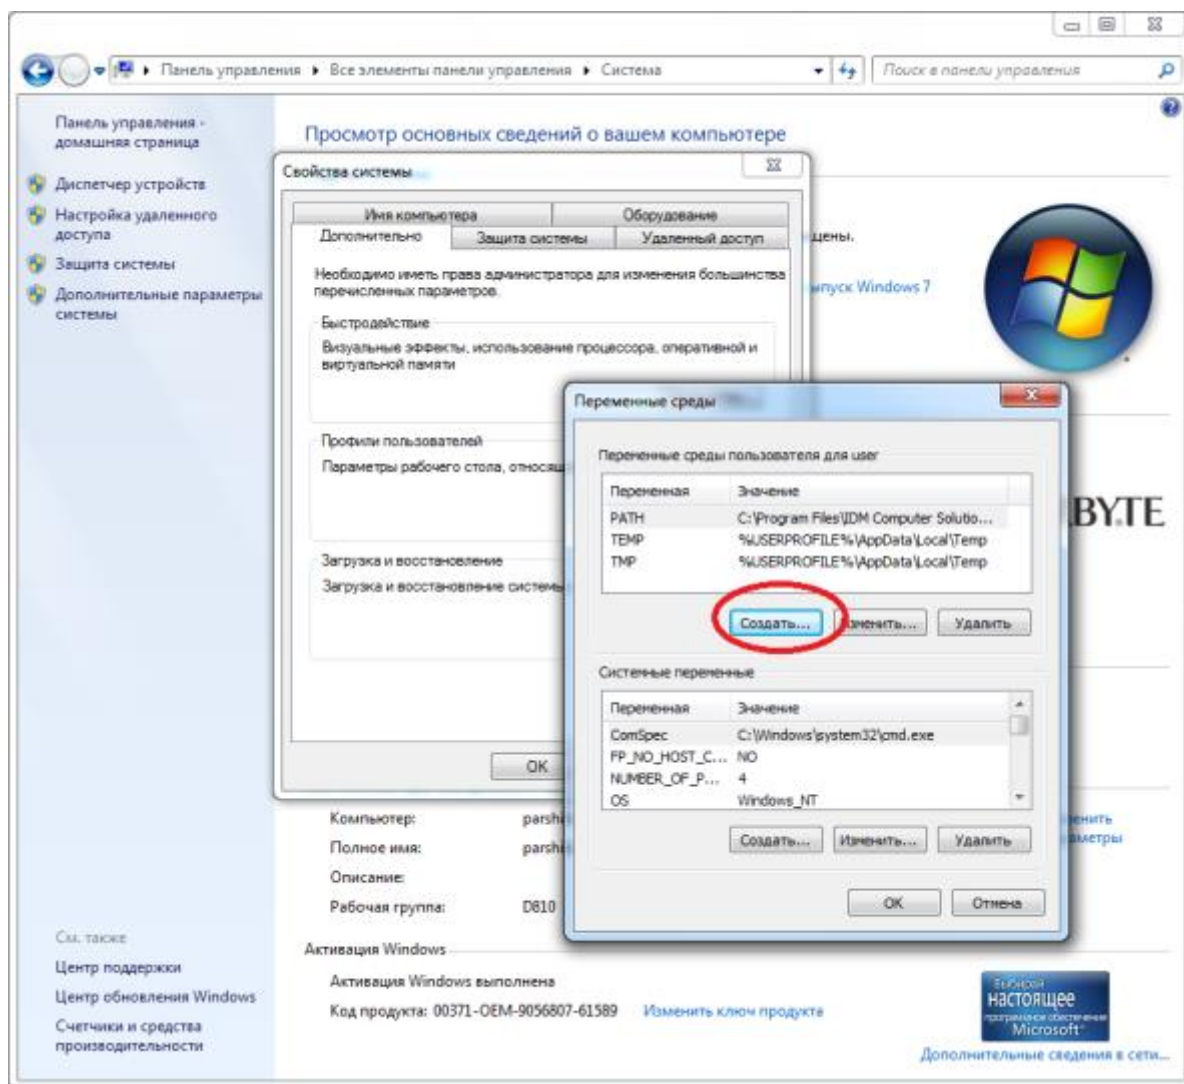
Панель управления ▸ Все элементы панели управления ▸ Система

Поиск в панели управления

Панель управления - домашняя страница

Диспетчер устройств

Настройка удаленного доступа

Защита системы

Дополнительные параметры системы

Просмотр основных сведений о вашем компьютере

Свойства системы

Имя компьютера | Оборудование

Дополнительно | Защита системы | Удаленный доступ

Необходимо иметь права администратора для изменения большинства перечисленных параметров.

Быстродействие

Визуальные эффекты, использование процессора, оперативной и виртуальной памяти

Профили пользователей

Параметры рабочего стола, относящ

Загрузка и восстановление

Загрузка и восстановление системы

OK

щены.

пуск Windows 7

BYTE

Переменные среды

Переменные среды пользователя для user

| Переменная | Значение |
|---|---|
| PATH | C:\Program Files\IDM Computer Solutio... |
| TEMP | %USERPROFILE%\AppData\Local\Temp |
| TMP | %USERPROFILE%\AppData\Local\Temp |

Создать... | Изменить... | Удалить

Системные переменные

| Переменная | Значение |
|---|---|
| ComSpec | C:\Windows\system32\cmd.exe |
| FP_NO_HOST_C... | NO |
| NUMBER_OF_P... | 4 |
| OS | Windows_NT |

Создать... | Изменить... | Удалить

OK | Отмена

Компьютер: parsh

Полное имя: parsh

Описание:

Рабочая группа: D810

енить метры

См. также

Центр поддержки

Центр обновления Windows

Счетчики и средства производительности

Активация Windows

Активация Windows выполнена

Код продукта: 00371-OEM-9056807-61589 Изменить ключ продукта

Выбирай настоящее программное обеспечение Microsoft

Дополнительные сведения в сети...